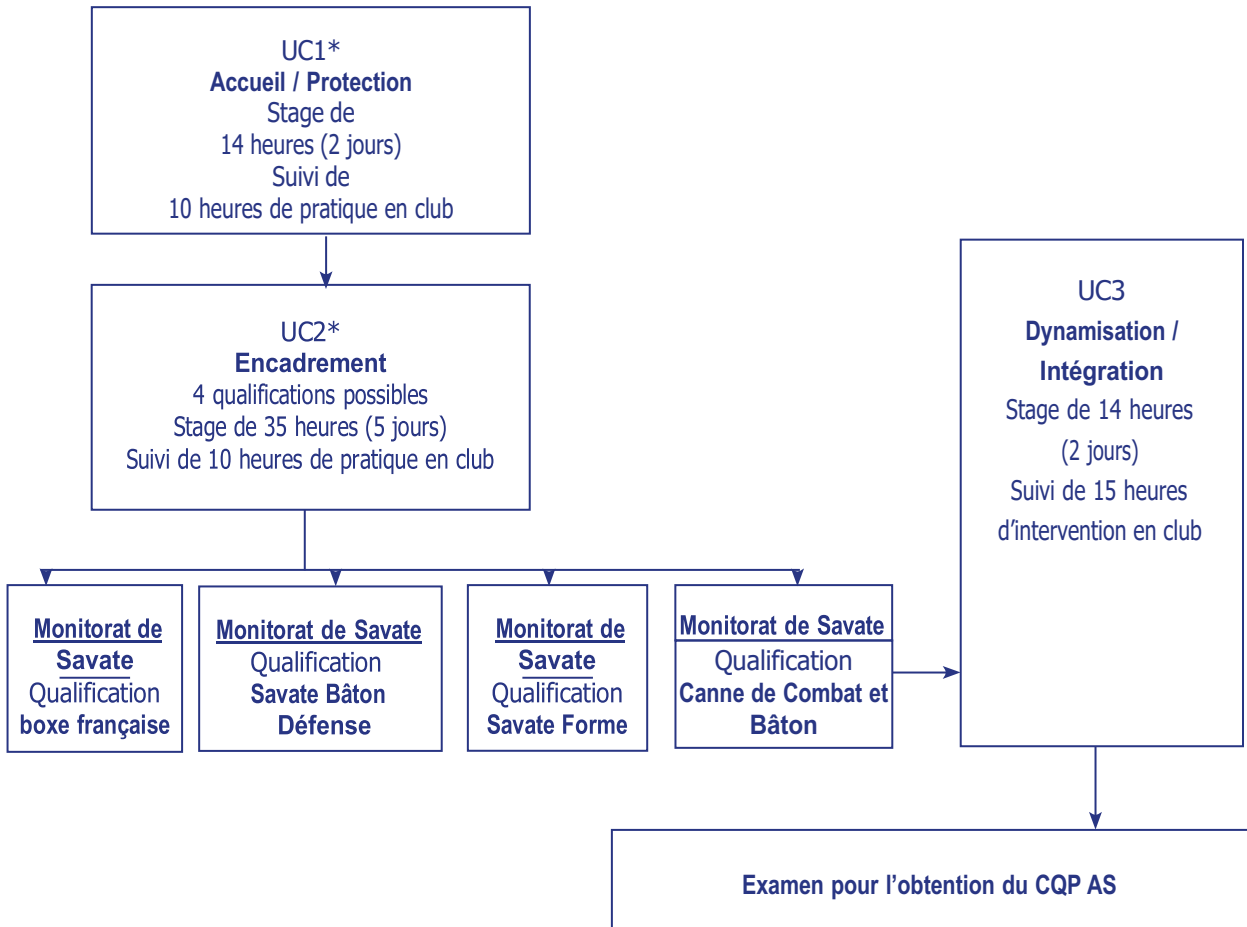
UC1*
Accueil / Protection
Stage de
14 heures (2 jours)
Suivi de
10 heures de pratique en club

UC2*
Encadrement
4 qualifications possibles
Stage de 35 heures (5 jours)
Suivi de 10 heures de pratique en club

Monitorat de Savate
Qualification
boxe française

Monitorat de Savate
Qualification
Savate Bâton Défense

Monitorat de Savate
Qualification
Savate Forme

Monitorat de Savate
Qualification
Canne de Combat et Bâton

UC3
Dynamisation / Intégration
Stage de 14 heures
(2 jours)
Suivi de 15 heures d'intervention en club

Examen pour l'obtention du CQP AS